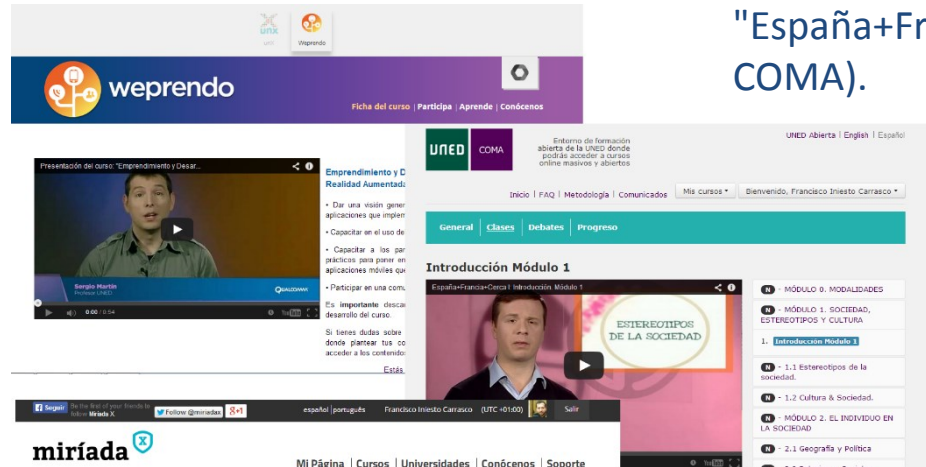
"España+Fr
COMA).

unx
Weprendo

weprendo
Ficha del curso | Participa | Aprende | Conócenos

Presentación del curso: "Emprendimiento y Desar...
Sergio Martín
Profesor UNED
0:00 / 0:54

Emprendimiento y D
Realidad Aumentada

• Dar una visión gener aplicaciones que implen
• Capacitar en el uso de
• Capacitar a los par prácticos para poner en aplicaciones móviles que
• Participar en una comu

Es importante descar desarrollo del curso.

Si tienes dudas sobre donde plantear tus co acceder a los contenidos

Estás

UNED COMA
Entorno de formación abierta de la UNED donde podrás acceder a cursos online masivos y abiertos
UNED Abierta | English | Español
Inicio | FAQ | Metodología | Comunicados
Mis cursos
Bienvenido, Francisco Iniesto Carrasco

General | Clases | Debates | Progreso

Introducción Módulo 1
España+Francia+Cerca | Introducción Módulo 1
ESTEREOTIPOS DE LA SOCIEDAD

N - MÓDULO 0. MODALIDADES
N - MÓDULO 1. SOCIEDAD, ESTEREOTIPOS Y CULTURA
1. Introducción Módulo 1
N - 1.1 Estereotipos de la sociedad.
N - 1.2 Cultura & Sociedad.
N - MÓDULO 2. EL INDIVIDUO EN LA SOCIEDAD
N - 2.1 Geografía y Política

Seguir | Be the first of your friends to follow Miríada X
Follow @miriadax
g+1
español | português
Francisco Iniesto Carrasco (UTC +01:00)
Salir

miríada X
Mi Página | Cursos | Universidades | Conócenos | Soporte